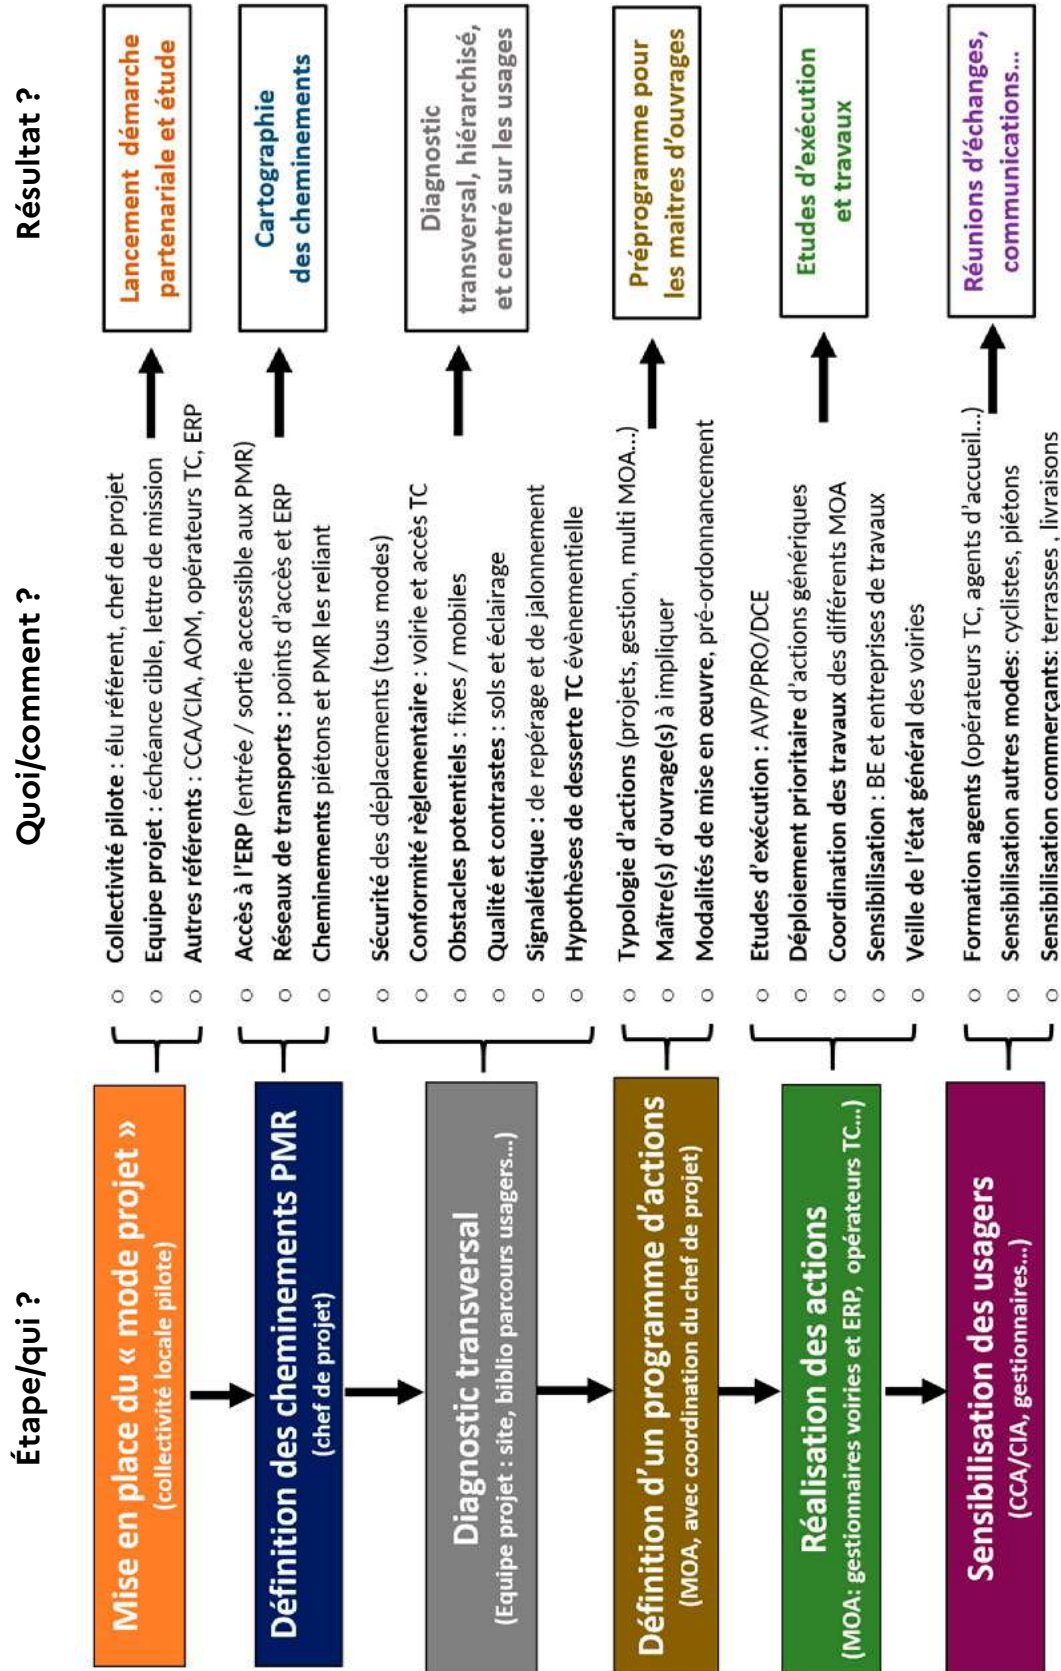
Étape/qui ?

Quoi/comment ?

Résultat ?

Mise en place du « mode projet »
(collectivité locale pilote)

○ Collectivité pilote : élu référent, chef de projet
○ Equipe projet : échéance cible, lettre de mission
○ Autres référents : CCA/CIA, AOM, opérateurs TC, ERP

Lancement démarche partenariale et étude

Définition des cheminements PMR
(chef de projet)

○ Accès à l'ERP (entrée / sortie accessible aux PMR)
○ Réseaux de transports : points d'accès et ERP
○ Cheminements piétons et PMR les reliant

Cartographie des cheminements

Diagnostic transversal
(Equipe projet : site, biblio parcours usagers...)

○ Sécurité des déplacements (tous modes)
○ Conformité règlementaire : voirie et accès TC
○ Obstacles potentiels : fixes / mobiles
○ Qualité et contrastes : sols et éclairage
○ Signalétique : de repérage et de jalonnement
○ Hypothèses de desserte TC évènementielle

Diagnostic transversal, hiérarchisé, et centré sur les usages

Définition d'un programme d'actions
(MOA, avec coordination du chef de projet)

○ Typologie d'actions (projets, gestion, multi MOA...)
○ Maître(s) d'ouvrage(s) à impliquer
○ Modalités de mise en œuvre, pré-ordonnancement

Préprogramme pour les maîtres d'ouvrages

Réalisation des actions
(MOA: gestionnaires voiries et ERP, opérateurs TC...)

○ Etudes d'exécution : AVP/PRO/DCE
○ Déploiement prioritaire d'actions génériques
○ Coordination des travaux des différents MOA
○ Sensibilisation : BE et entreprises de travaux
○ Veille de l'état général des voiries

Etudes d'exécution et travaux

Sensibilisation des usagers
(CCA/CIA, gestionnaires...)

○ Formation agents (opérateurs TC, agents d'accueil...)
○ Sensibilisation autres modes: cyclistes, piétons
○ Sensibilisation commerçants: terrasses , livraisons

Réunions d'échanges, communications...